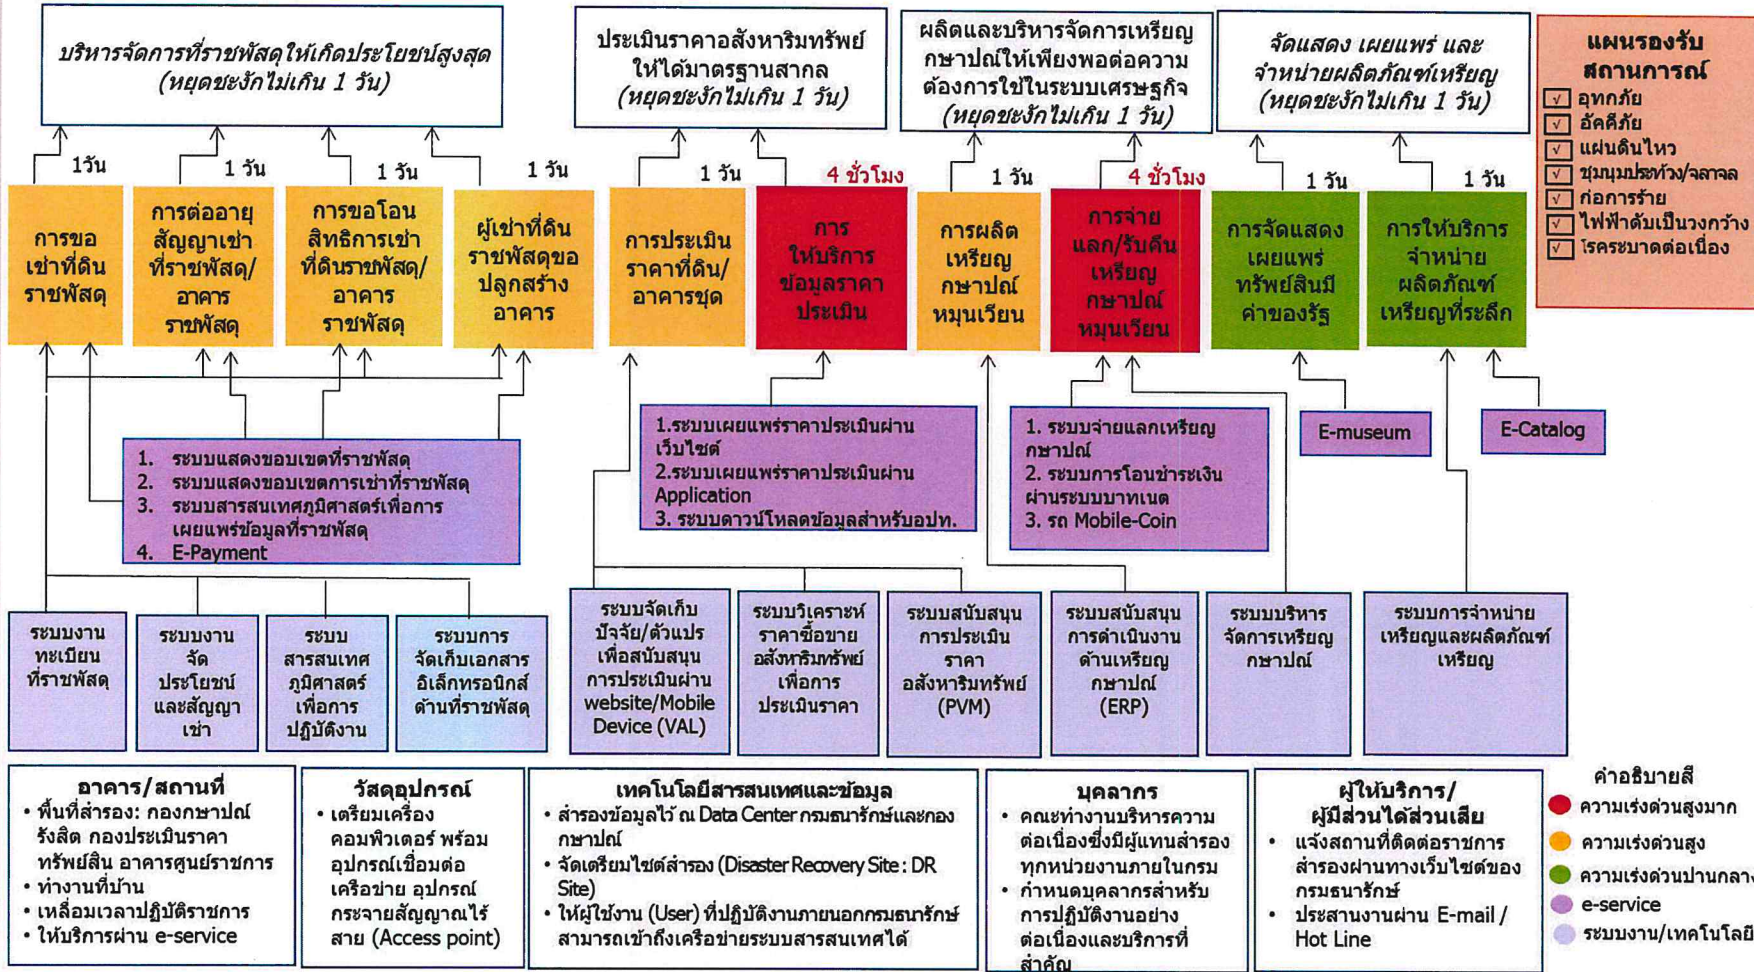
บริหารจัดการที่ราชพัสดุให้เกิดประโยชน์สูงสุด (หยุดชะงักไม่เกิน 1 วัน)

ประเมินราคาอสังหาริมทรัพย์ให้ได้มาตรฐานสากล (หยุดชะงักไม่เกิน 1 วัน)

ผลิตและบริหารจัดการเหรียญกษาปณ์ให้เพียงพอต่อความต้องการใช้ในระบบเศรษฐกิจ (หยุดชะงักไม่เกิน 1 วัน)

จัดแสดง เผยแพร่ และจำหน่ายผลิตภัณฑ์เหรียญ (หยุดชะงักไม่เกิน 1 วัน)

แผนรองรับสถานการณ์
☑ อุทกภัย
☑ อัคคีภัย
☑ แผ่นดินไหว
☑ ชุมนุมประท้วง/จลาจล
☑ ก่อการร้าย
☑ ไฟฟ้าดับเป็นวงกว้าง
☑ โรคระบาดต่อเนื่อง

1วัน 1 วัน 1 วัน 1 วัน 1 วัน 4 ชั่วโมง 1 วัน 4 ชั่วโมง 1 วัน 1 วัน

การขอเช่าที่ดินราชพัสดุ

การต่ออายุสัญญาเช่าที่ราชพัสดุ/อาคารราชพัสดุ

การขอโอนสิทธิการเช่าที่ดินราชพัสดุ/อาคารราชพัสดุ

ผู้เช่าที่ดินราชพัสดุขอปลูกสร้างอาคาร

การประเมินราคาที่ดิน/อาคารชุด

การให้บริการข้อมูลราคาประเมิน

การผลิตเหรียญกษาปณ์หมุนเวียน

การจ่ายแลก/รับคืนเหรียญกษาปณ์หมุนเวียน

การจัดแสดงเผยแพร่ทรัพย์สินมีค่าของรัฐ

การให้บริการจำหน่ายผลิตภัณฑ์เหรียญที่ระลึก

1. ระบบแสดงขอบเขตที่ราชพัสดุ
2. ระบบแสดงขอบเขตการเช่าที่ราชพัสดุ
3. ระบบสารสนเทศภูมิศาสตร์เพื่อการเผยแพร่ข้อมูลที่ราชพัสดุ
4. E-Payment

1.ระบบเผยแพร่ราคาประเมินผ่านเว็บไซต์
2.ระบบเผยแพร่ราคาประเมินผ่าน Application
3. ระบบดาวน์โหลดข้อมูลสำหรับอปท.

1. ระบบจ่ายแลกเหรียญกษาปณ์
2. ระบบการโอนชำระเงินผ่านระบบบาทเนต
3. รถ Mobile-Coin

E-museum

E-Catalog

ระบบงานทะเบียนที่ราชพัสดุ

ระบบงานจัดประโยชน์และสัญญาเช่า

ระบบสารสนเทศภูมิศาสตร์เพื่อการปฏิบัติงาน

ระบบการจัดเก็บเอกสารอิเล็กทรอนิกส์ด้านที่ราชพัสดุ

ระบบจัดเก็บปัจจัย/ตัวแปรเพื่อสนับสนุนการประเมินผ่าน website/Mobile Device (VAL)

ระบบวิเคราะห์ราคาซื้อขายอสังหาริมทรัพย์เพื่อการประเมินราคา

ระบบสนับสนุนการประเมินราคาอสังหาริมทรัพย์ (PVM)

ระบบสนับสนุนการดำเนินงานด้านเหรียญกษาปณ์ (ERP)

ระบบบริหารจัดการเหรียญกษาปณ์

ระบบการจำหน่ายเหรียญและผลิตภัณฑ์เหรียญ

อาคาร/สถานที่
• พื้นที่สำรอง: กองกษาปณ์รังสิต กองประเมินราคาทรัพย์สิน อาคารศูนย์ราชการ
• ทำงานที่บ้าน
• เหลื่อมเวลาปฏิบัติราชการ
• ให้บริการผ่าน e-service

วัสดุอุปกรณ์
• เตรียมเครื่องคอมพิวเตอร์ พร้อมอุปกรณ์เชื่อมต่อเครือข่าย อุปกรณ์กระจายสัญญาณไร้สาย (Access point)

เทคโนโลยีสารสนเทศและข้อมูล
• สำรองข้อมูลไว้ ณ Data Center กรมธนารักษ์และกองกษาปณ์
• จัดเตรียมไซต์สำรอง (Disaster Recovery Site : DR Site)
• ให้ผู้ใช้งาน (User) ที่ปฏิบัติงานภายนอกกรมธนารักษ์สามารถเข้าถึงเครือข่ายระบบสารสนเทศได้

บุคลากร
• คณะทำงานบริหารความต่อเนื่องซึ่งมีผู้แทนสำรองทุกหน่วยงานภายในกรม
• กำหนดบุคลากรสำหรับการปฏิบัติงานอย่างต่อเนื่องและบริการที่สำคัญ

ผู้ให้บริการ/ผู้มีส่วนได้ส่วนเสีย
• แจ้งสถานที่ติดต่อราชการสำรองผ่านทางเว็บไซต์ของกรมธนารักษ์
• ประสานงานผ่าน E-mail / Hot Line

คำอธิบายสี
ความเร่งด่วนสูงมาก
ความเร่งด่วนสูง
ความเร่งด่วนปานกลา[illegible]
e-service
ระบบงาน/เทคโนโลยี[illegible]